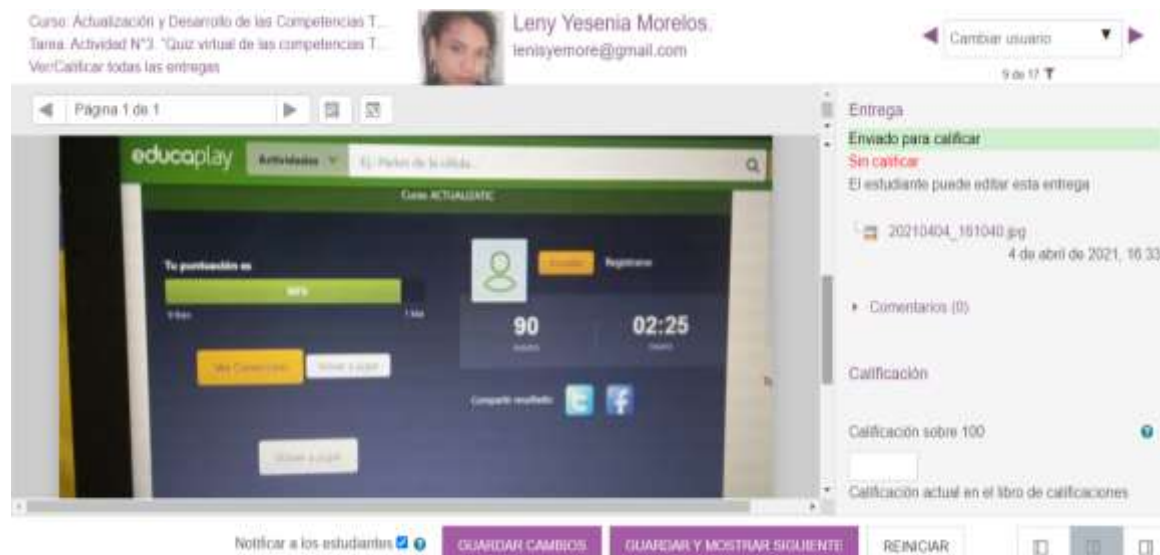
Curso: Actualización y Desarrollo de las Competencias T...
Tarea: Actividad N°3. "Quiz virtual de las competencias T...
Ver/Calificar todas las entregas

Leny Yesenia Morelos.
lenisyemore@gmail.com

Cambiar usuario
9 de 17

Página 1 de 1

educaplay Actividades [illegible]
Curso ACTUALIZATIC
Tu puntuación es
90%
90
02:25
Ver Corrección
Volver a jugar
Compartir resultado
Volver a jugar
Acceder
Registrarse

Entrega
Enviado para calificar
Sin calificar
El estudiante puede editar esta entrega
20210404_161040.jpg
4 de abril de 2021, 16:33
Comentarios (0)

Calificación
Calificación sobre 100
Calificación actual en el libro de calificaciones

Notificar a los estudiantes
GUARDAR CAMBIOS
GUARDAR Y MOSTRAR SIGUIENTE
REINICIAR